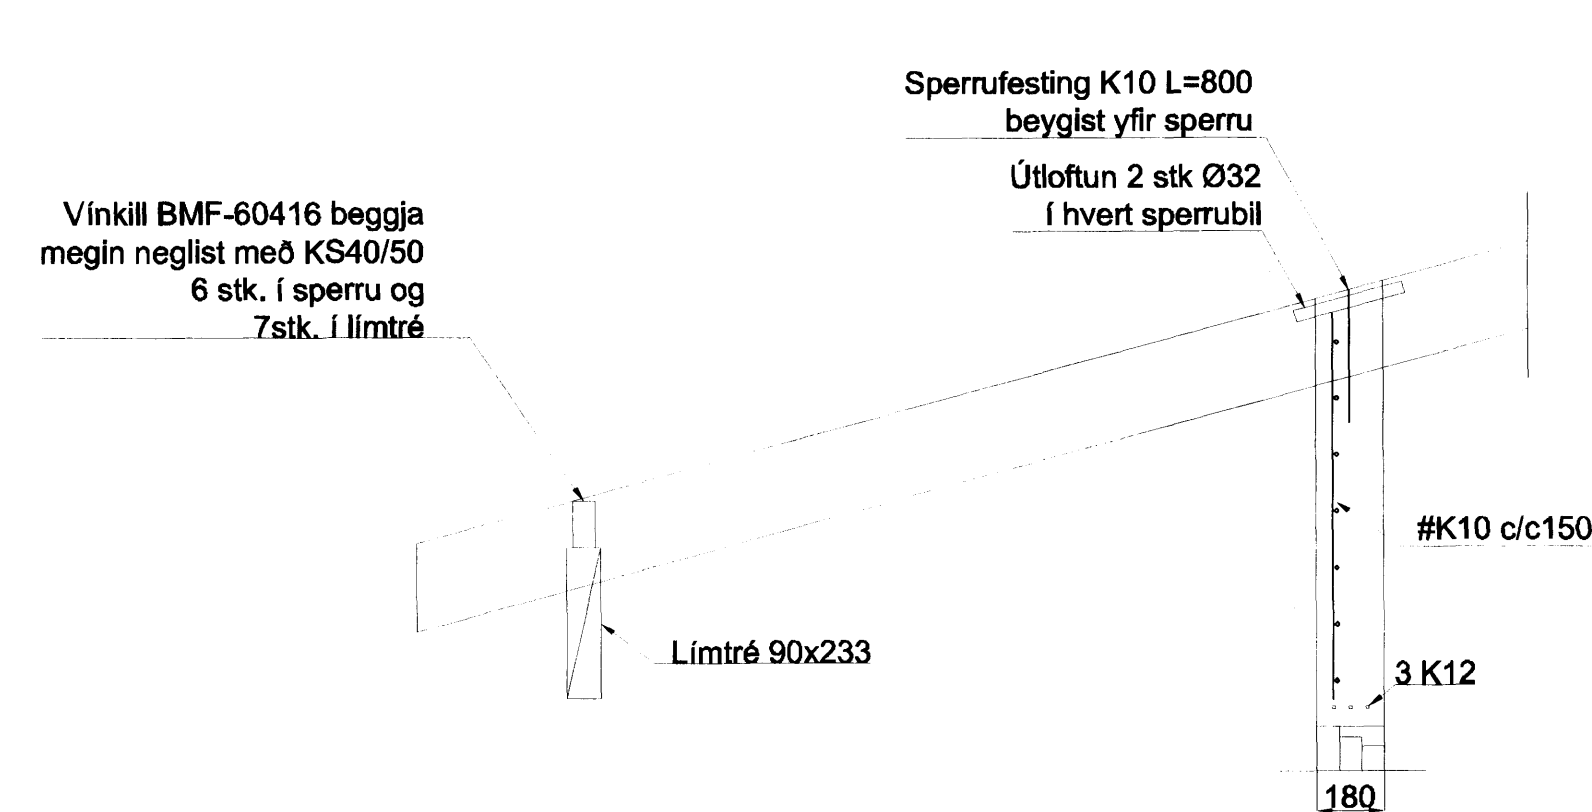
Sperrufesting K10 L=800
beygist yfir sperru

Útloftun 2 stk Ø32
í hvert sperrubil

Vínkill BMF-60416 beggja
megin neglist með KS40/50
6 stk. í sperru og
7stk. í límtré

#K10 c/c150

Límtré 90x233

3 K12

180